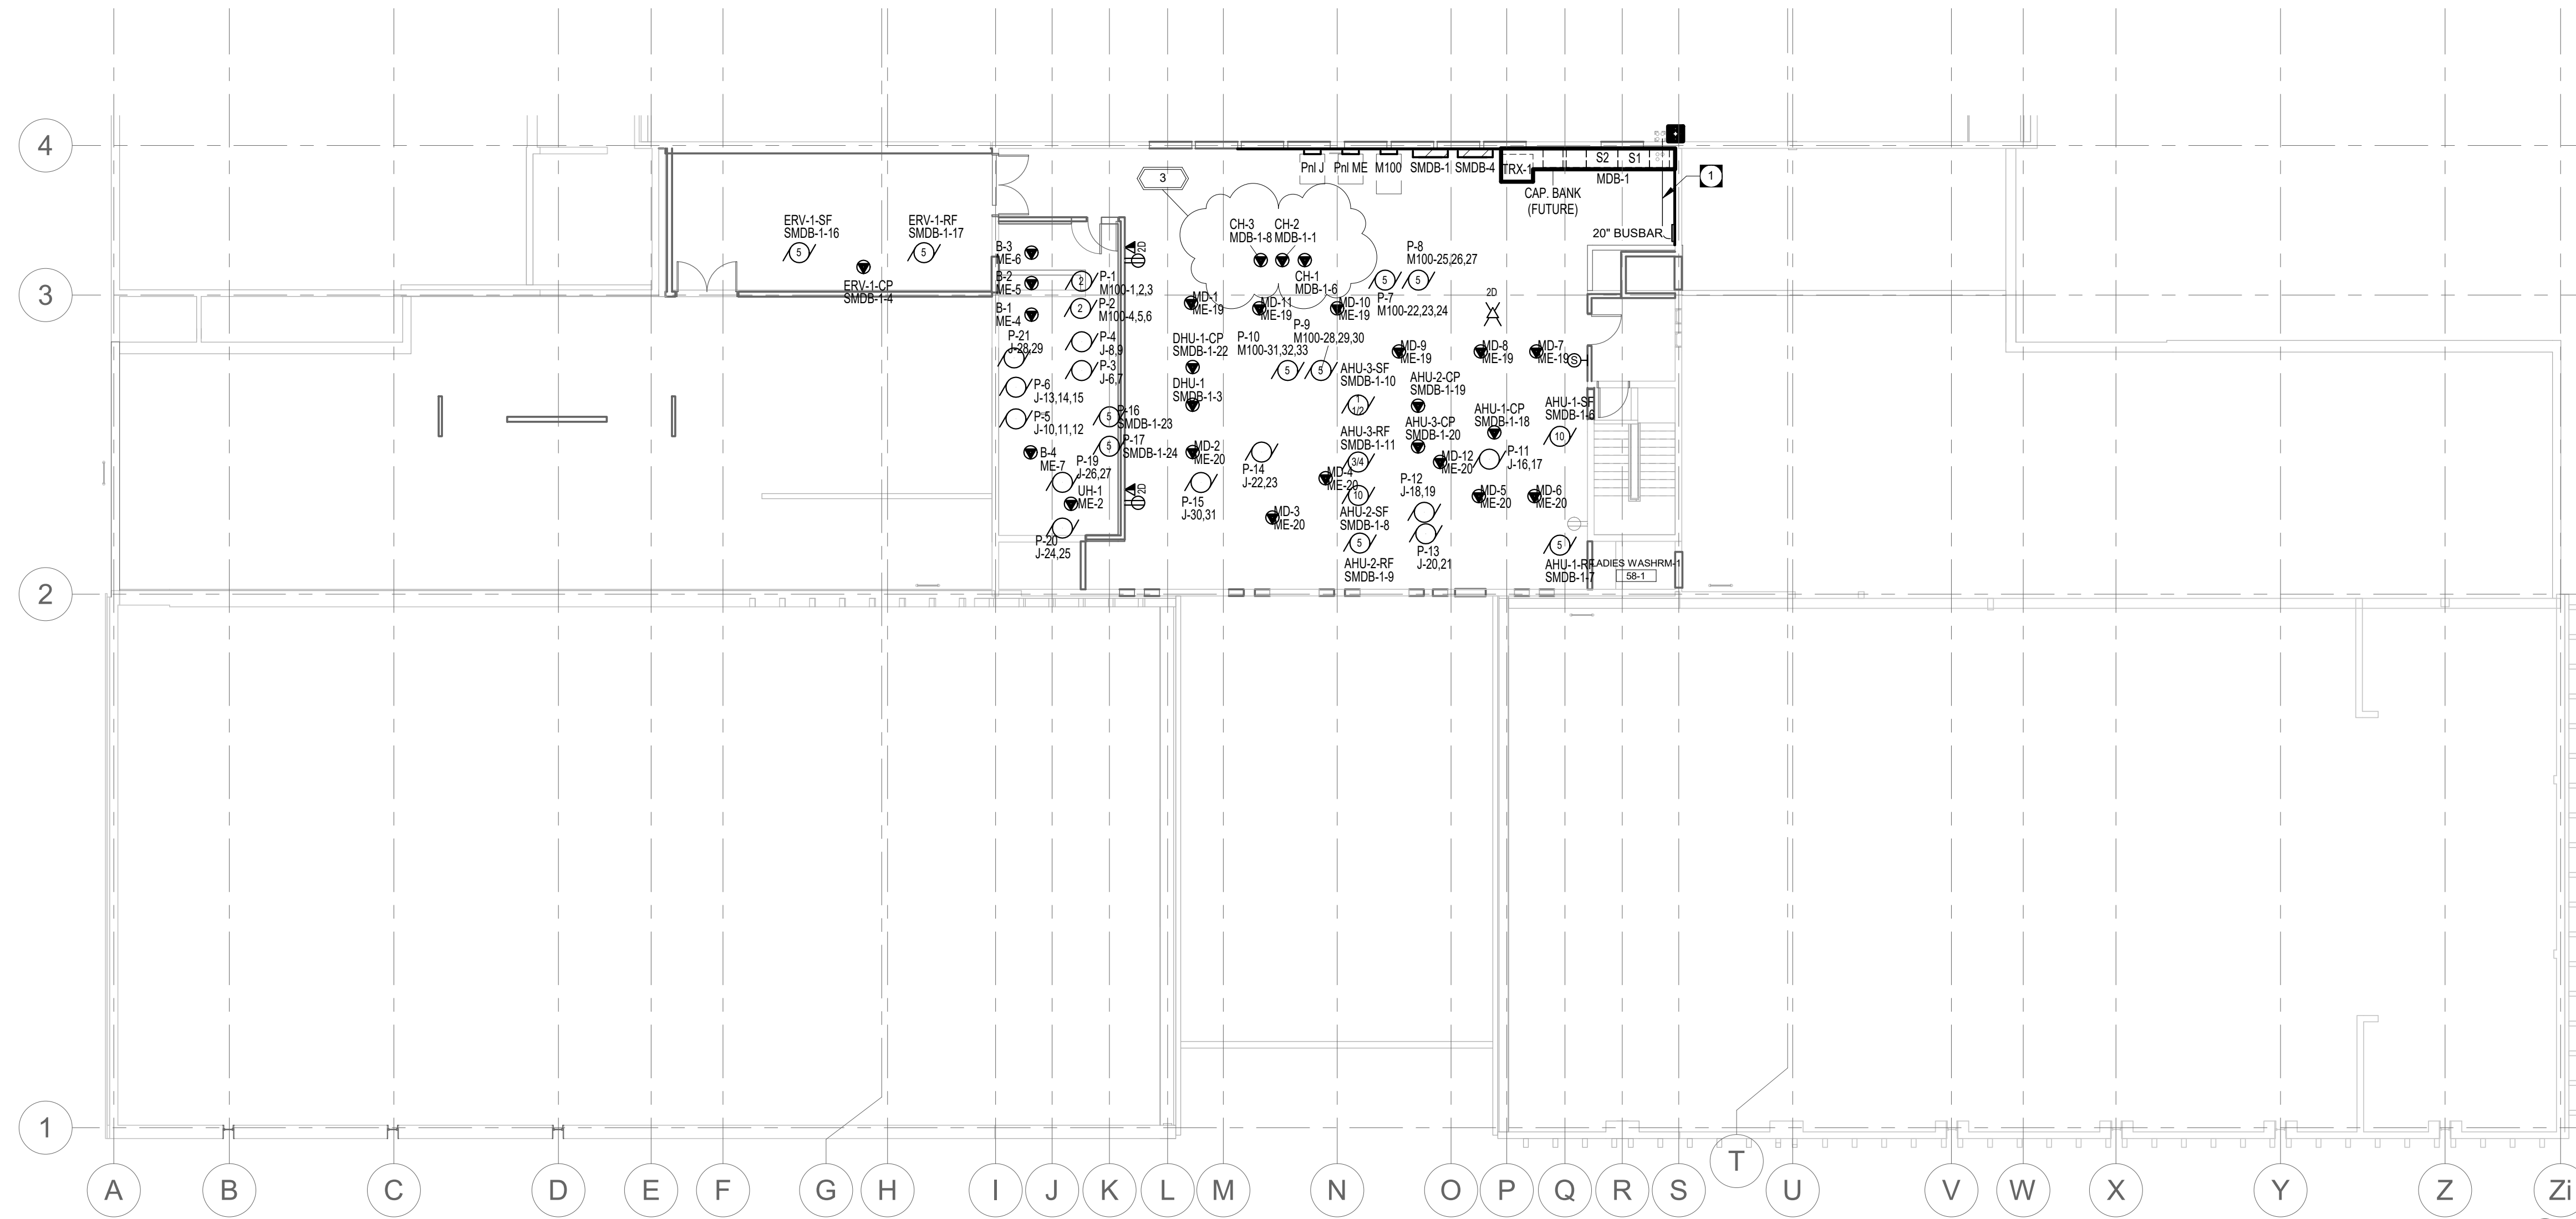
4
3
2
1

Pnl J
Pnl ME
M100
SMDB-1
SMDB-4
TRX-1
S2
S1
MDB-1
1
CAP. BANK
(FUTURE)
20" BUSBAR
3

ERV-1-SF
SMDB-1-16
5
ERV-1-RF
SMDB-1-17
5
ERV-1-CP
SMDB-1-4

CH-3
MDB-1-8
CH-2
MDB-1-1
CH-1
MDB-1-6
P-8
M100-25,26,27
5
5
P-7
M100-22,23,24
2D

B-3
ME-6
B-2
ME-5
B-1
ME-4
2D
P-1
M100-1,2,3
2
P-2
M100-4,5,6
2
P-4
J-8,9
P-3
J-6,7
P-21
J-28,29
P-6
J-13,14,15
P-5
J-10,11,12
P-16
SMDB-1-23
5
P-17
SMDB-1-24
5
B-4
ME-7
P-19
J-26,27
UH-1
ME-2
2D
P-20
J-24,25

MD-1
ME-19
MD-11
ME-19
MD-10
ME-19
DHU-1-CP
SMDB-1-22
DHU-1
SMDB-1-3
P-10
M100-31,32,33
5
P-9
M100-28,29,30
5
MD-2
ME-20
P-14
J-22,23
P-15
J-30,31
MD-3
ME-20

AHU-3-SF
SMDB-1-10
1/2
AHU-3-RF
SMDB-1-11
3/4
MD-4
ME-20
10
AHU-2-SF
SMDB-1-8
5
AHU-2-RF
SMDB-1-9
MD-9
ME-19
AHU-2-CP
SMDB-1-19
AHU-3-CP
SMDB-1-20
MD-12
ME-20
P-12
J-18,19
P-13
J-20,21

MD-8
ME-19
MD-7
ME-19
AHU-1-CP
SMDB-1-18
AHU-1-SF
SMDB-1-6
10
P-11
J-16,17
MD-5
ME-20
MD-6
ME-20
5
AHU-1-RF
SMDB-1-7
LADIES WASHRM-1
58-1

A B C D E F G H I J K L M N O P Q R S T U V W X Y Z Zi